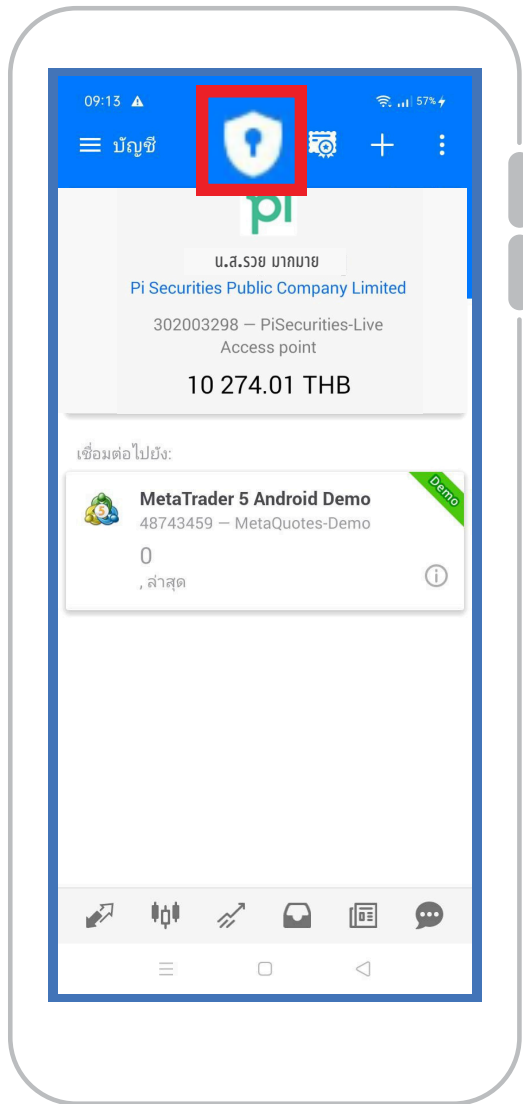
09:13 ▲

57%

บัญชี

pi

น.ส.รวย มากมาย

Pi Securities Public Company Limited

302003298 — PiSecurities-Live
Access point

10 274.01 THB

เชื่อมต่อไปยัง:

MetaTrader 5 Android Demo

48743459 — MetaQuotes-Demo

Demo

0

, ล่าสุด